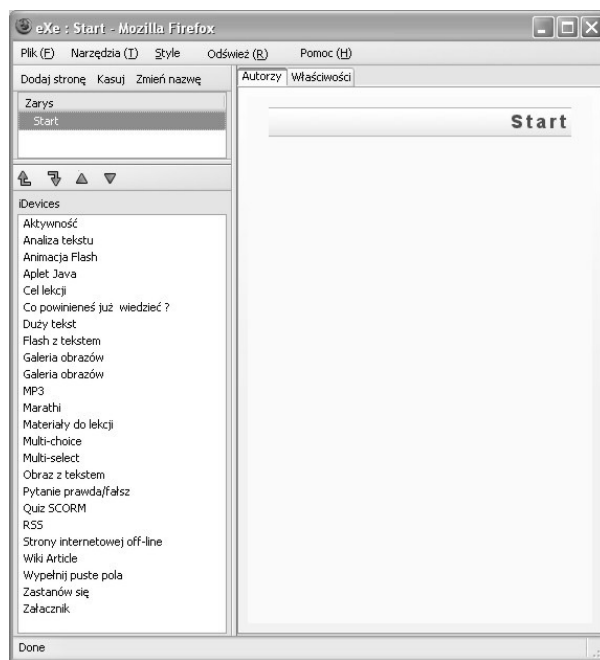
eXe : Start - Mozilla Firefox

Plik (F) Narzędzia (T) Style Odśwież (R) Pomoc (H)

Dodaj stronę Kasuj Zmień nazwę

Autorzy Właściwości

Zarys
Start

Start

iDevices
Aktywność
Analiza tekstu
Animacja Flash
Aplet Java
Cel lekcji
Co powinieneś już wiedzieć ?
Duży tekst
Flash z tekstem
Galeria obrazów
Galeria obrazów
MP3
Marathi
Materiały do lekcji
Multi-choice
Multi-select
Obraz z tekstem
Pytanie prawda/fałsz
Quiz SCORM
RSS
Strony internetowej off-line
Wiki Article
Wypełnij puste pola
Zastanów się
Załącznik

Done